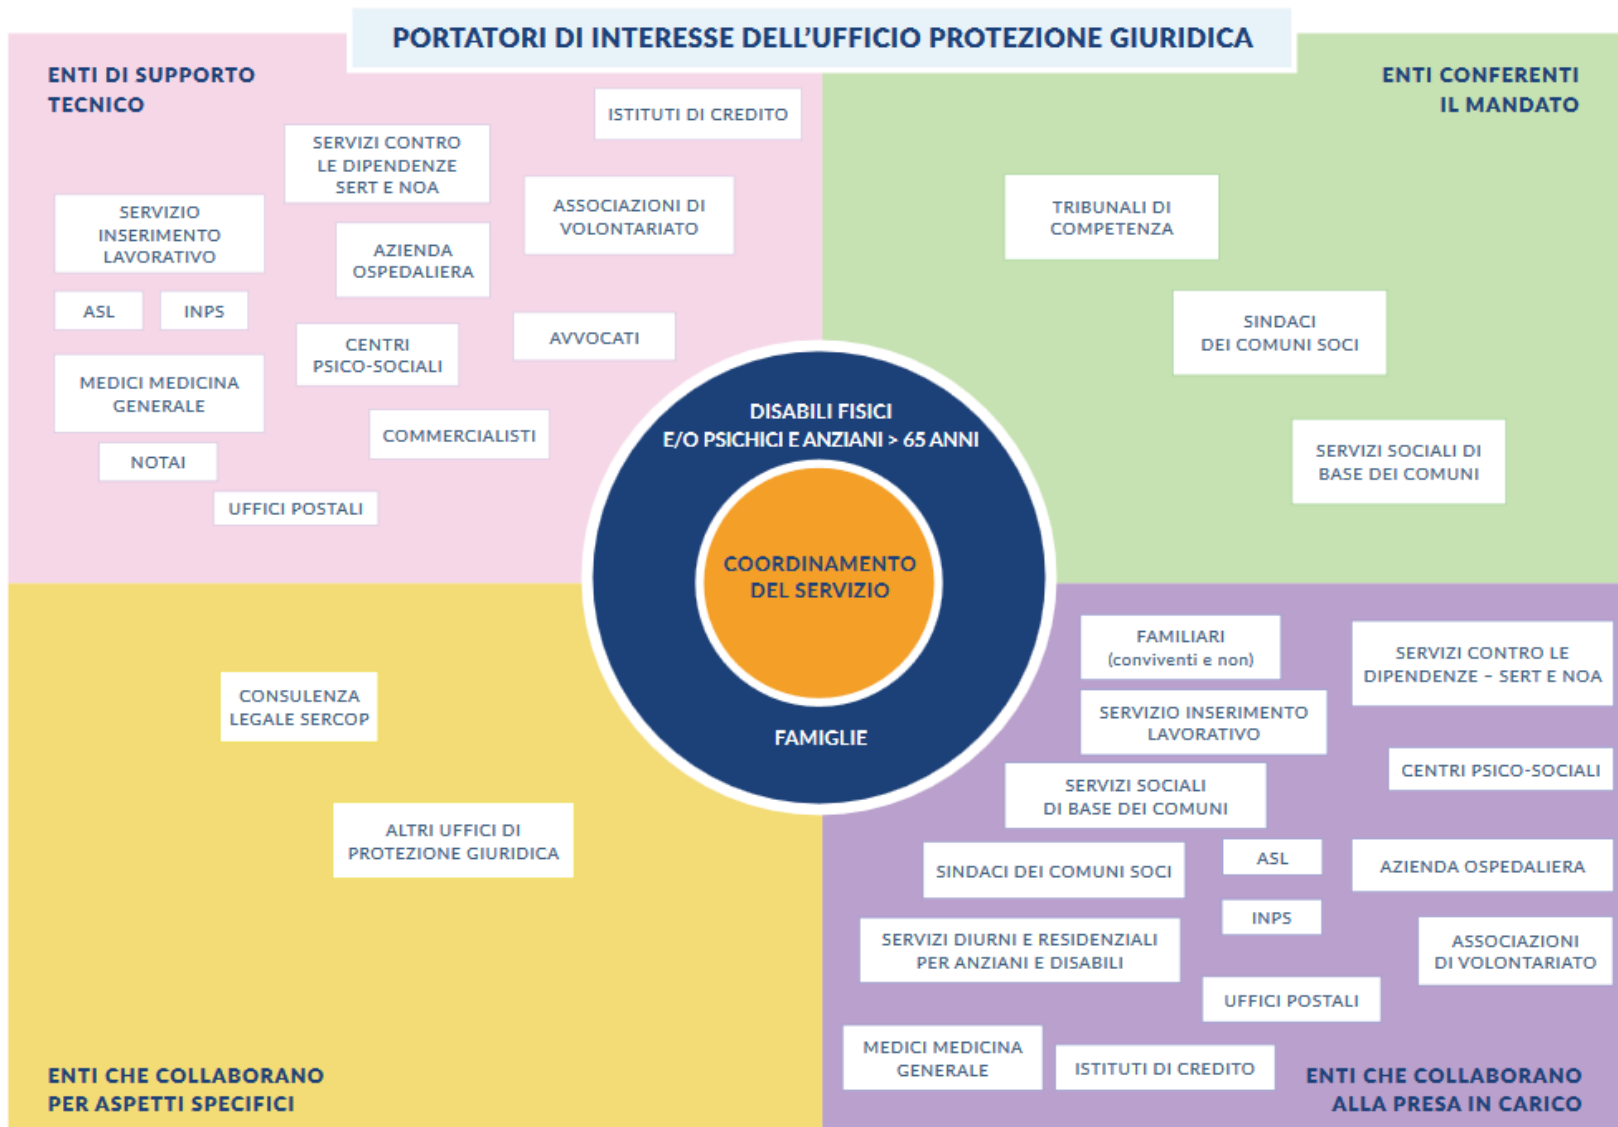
PORTATORI DI INTERESSE DELL'UFFICIO PROTEZIONE GIURIDICA

ENTI DI SUPPORTO TECNICO

ISTITUTI DI CREDITO

SERVIZI CONTRO LE DIPENDENZE SERT E NOA

ASSOCIAZIONI DI VOLONTARIATO

SERVIZIO INSERIMENTO LAVORATIVO

AZIENDA OSPEDALIERA

ASL

INPS

CENTRI PSICO-SOCIALI

AVVOCATI

MEDICI MEDICINA GENERALE

COMMERCIALISTI

NOTAI

UFFICI POSTALI

ENTI CONFERENTI IL MANDATO

TRIBUNALI DI COMPETENZA

SINDACI DEI COMUNI SOCI

SERVIZI SOCIALI DI BASE DEI COMUNI

DISABILI FISICI E/O PSICHICI E ANZIANI > 65 ANNI

COORDINAMENTO DEL SERVIZIO

FAMIGLIE

CONSULENZA LEGALE SERCOP

ALTRI UFFICI DI PROTEZIONE GIURIDICA

ENTI CHE COLLABORANO PER ASPETTI SPECIFICI

FAMILIARI (conviventi e non)

SERVIZI CONTRO LE DIPENDENZE – SERT E NOA

SERVIZIO INSERIMENTO LAVORATIVO

CENTRI PSICO-SOCIALI

SERVIZI SOCIALI DI BASE DEI COMUNI

SINDACI DEI COMUNI SOCI

ASL

AZIENDA OSPEDALIERA

INPS

SERVIZI DIURNI E RESIDENZIALI PER ANZIANI E DISABILI

ASSOCIAZIONI DI VOLONTARIATO

UFFICI POSTALI

MEDICI MEDICINA GENERALE

ISTITUTI DI CREDITO

ENTI CHE COLLABORANO ALLA PRESA IN CARICO